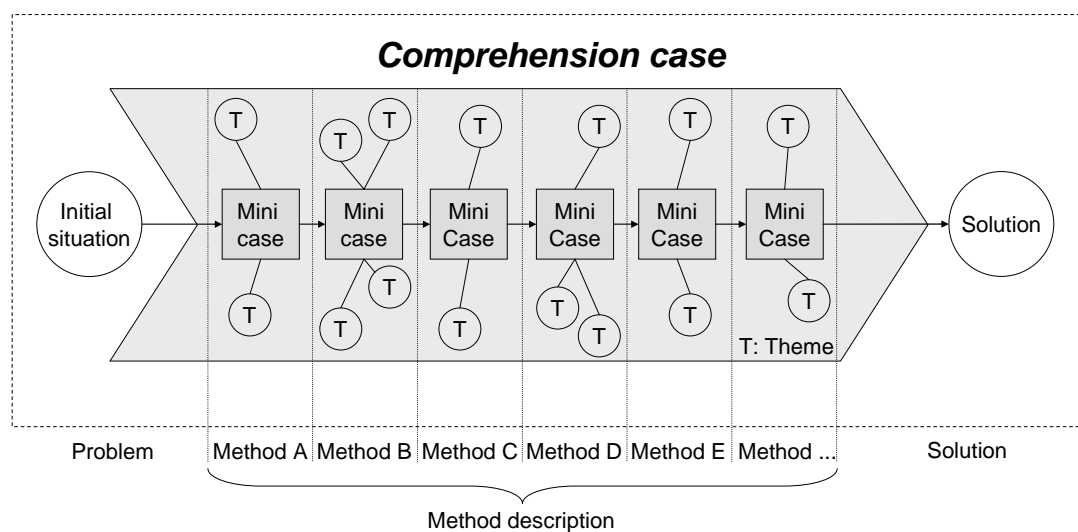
Comprehension case

T T T T T T T T
T T T T T T T T

Initial situation

Mini case

Mini case

Mini Case

Mini Case

Mini Case

Mini Case

Solution

T: Theme

Problem

Method A

Method B

Method C

Method D

Method E

Method ...

Solution

Method description